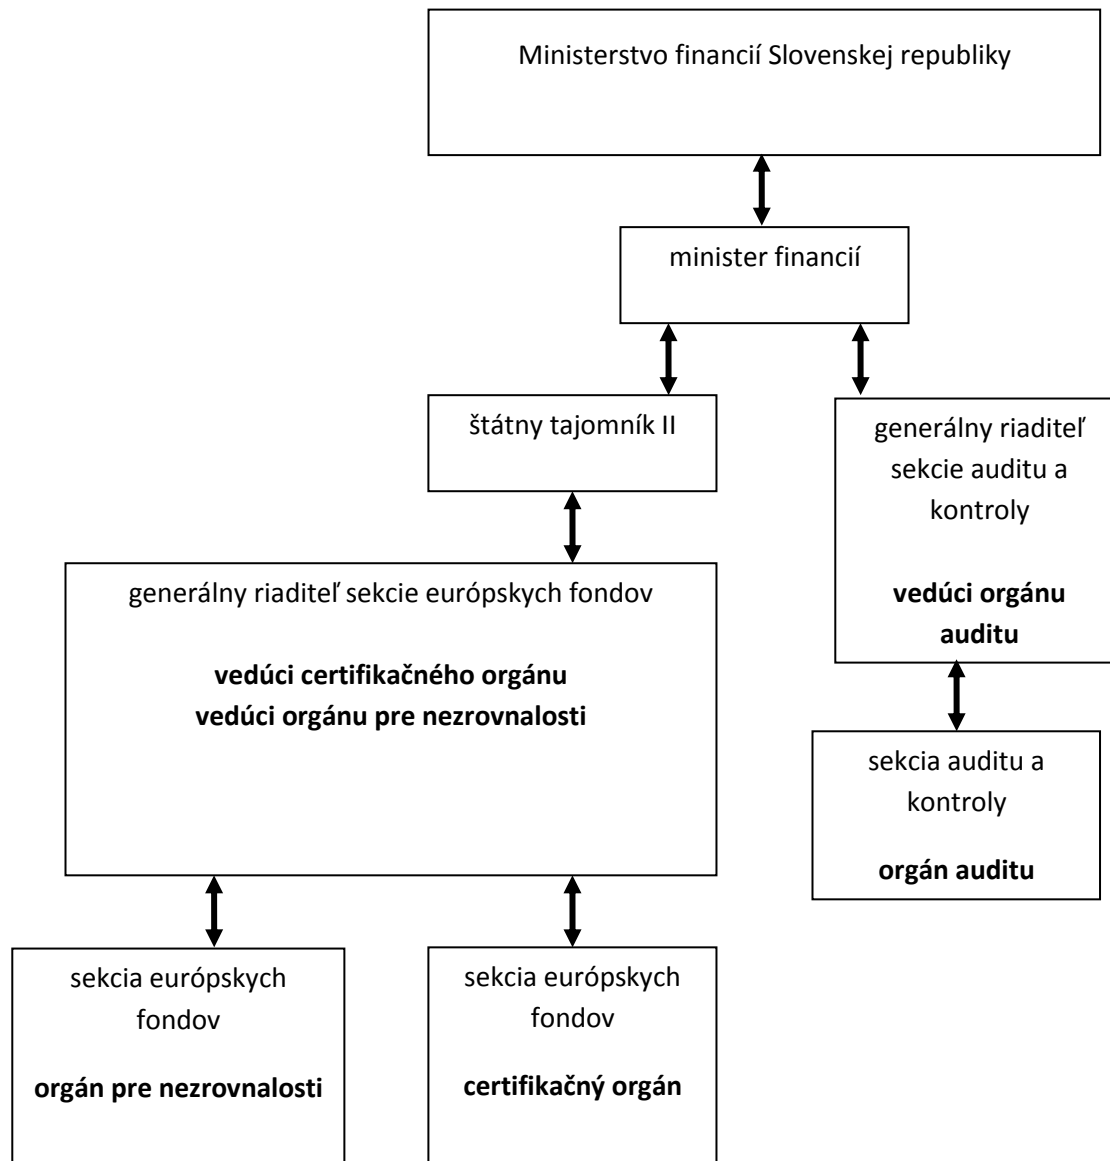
Ministerstvo financií Slovenskej republiky

minister financií

štátny tajomník II

generálny riaditeľ sekcie auditu a kontroly

**vedúci orgánu auditu**

generálny riaditeľ sekcie európskych fondov

**vedúci certifikačného orgánu**
**vedúci orgánu pre nezrovnalosti**

sekcia auditu a kontroly

**orgán auditu**

sekcia európskych fondov

**orgán pre nezrovnalosti**

sekcia európskych fondov

**certifikačný orgán**